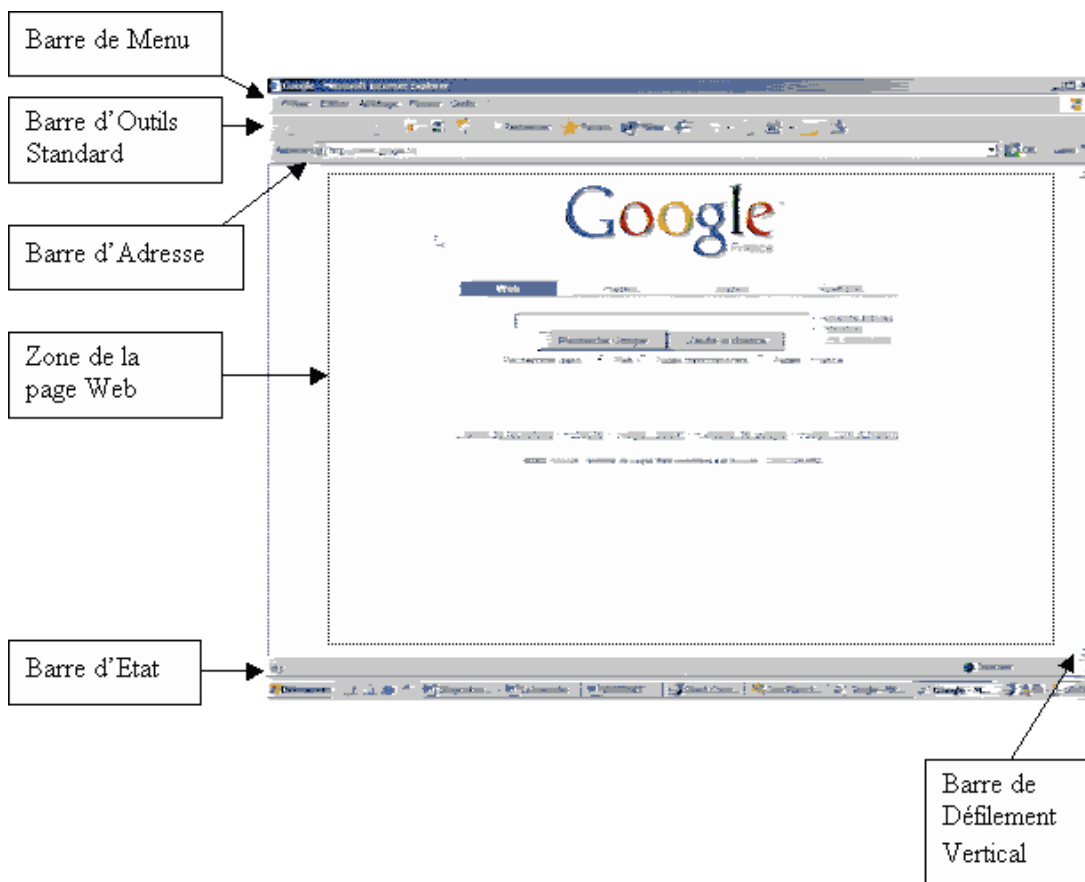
Barre de Menu

Barre d'Outils Standard

Barre d'Adresse

Zone de la page Web

Barre d'Etat

Barre de Défilement Vertical

Google - Microsoft Internet Explorer

Fichier Edition Affichage Favoris Outils ?

Précédente Rechercher Favoris Média

Adresse http://www.google.fr OK Liens

Google

France

Web Images Groupes Annuaire

Recherche Google J'ai de la chance

Rechercher dans : Web Pages francophones Pages : France

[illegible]

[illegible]

Internet

Démarrer Google - Mi...